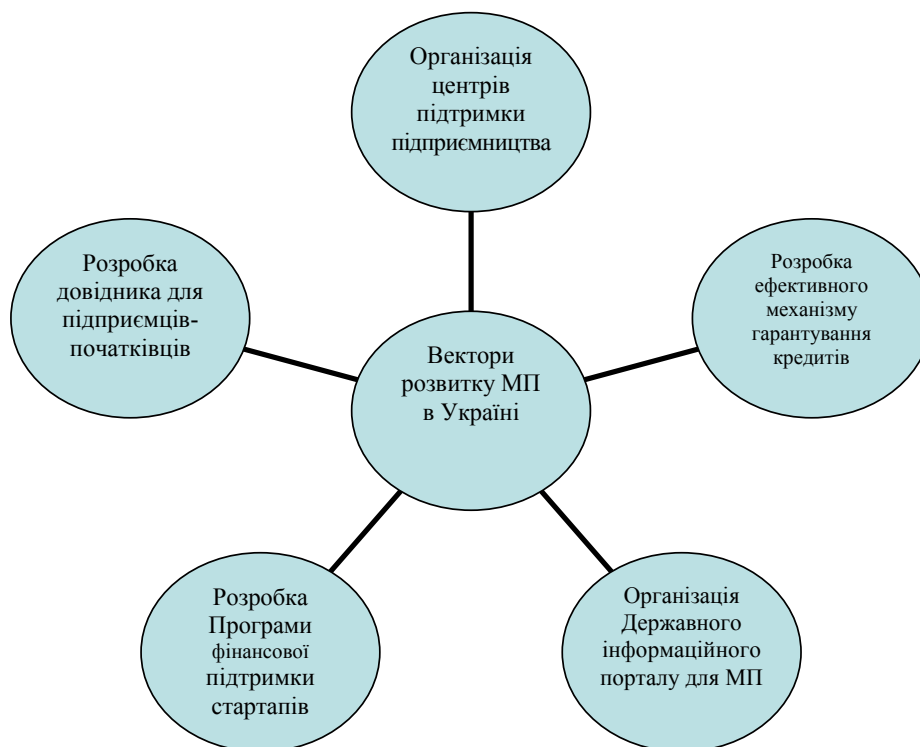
Організація центрів підтримки підприємництва

Розробка довідника для підприємців-початківців

Вектори розвитку МП в Україні

Розробка ефективного механізму гарантування кредитів

Розробка Програми фінансової підтримки стартапів

Організація Державного інформаційного порталу для МП